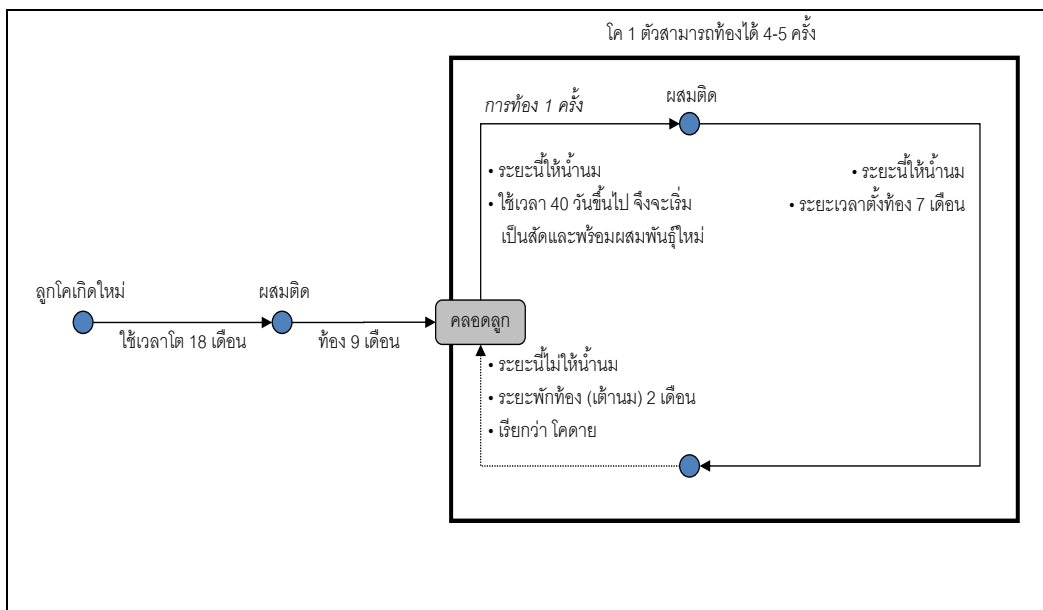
โค 1 ตัวสามารถท้องได้ 4-5 ครั้ง

การท้อง 1 ครั้ง

ผสมติด

• ระยะนี้ให้น้ำนม
• ใช้เวลา 40 วันขึ้นไป จึงจะเริ่มเป็นสัดและพร้อมผสมพันธุ์ใหม่

• ระยะนี้ให้น้ำนม
• ระยะเวลาตั้งท้อง 7 เดือน

ลูกโคเกิดใหม่

ผสมติด

ใช้เวลาโต 18 เดือน

ท้อง 9 เดือน

คลอดลูก

• ระยะนี้ไม่ให้น้ำนม
• ระยะพักท้อง (เต้านม) 2 เดือน
• เรียกว่า โคดาย